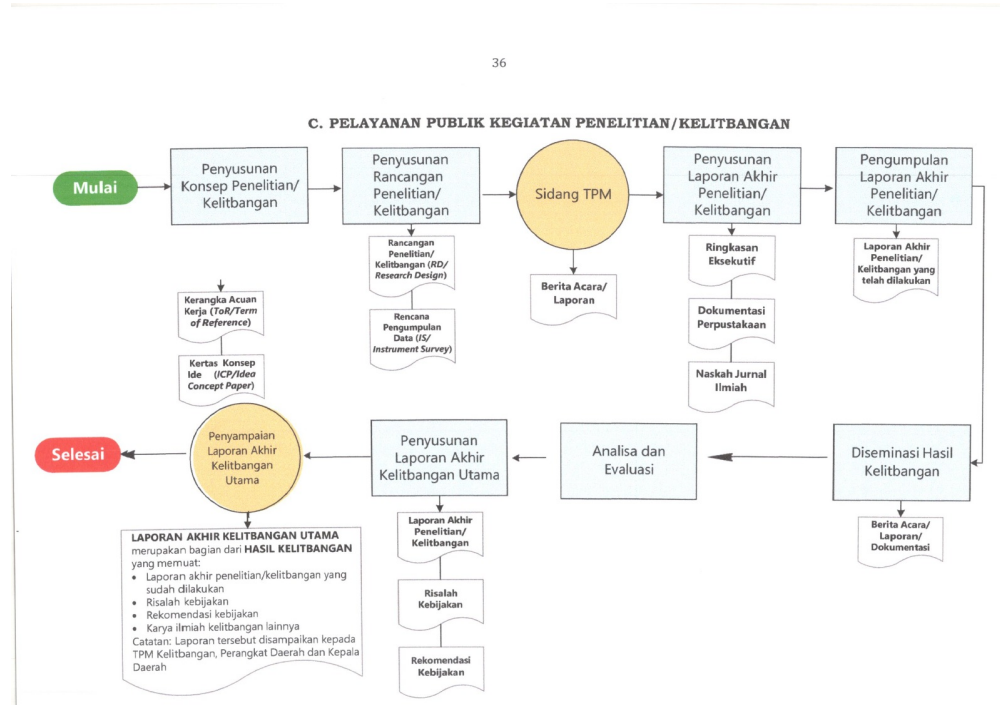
36

C. PELAYANAN PUBLIK KEGIATAN PENELITIAN/KELITBANGAN

Mulai

Penyusunan Konsep Penelitian/ Kelitbangan

Penyusunan Rancangan Penelitian/ Kelitbangan

Sidang TPM

Penyusunan Laporan Akhir Penelitian/ Kelitbangan

Pengumpulan Laporan Akhir Penelitian/ Kelitbangan

Kerangka Acuan Kerja (ToR/Term of Reference)

Kertas Konsep Ide (ICP/Idea Concept Paper)

Rancangan Penelitian/ Kelitbangan (RD/ Research Design)

Rencana Pengumpulan Data (IS/ Instrument Survey)

Berita Acara/ Laporan

Ringkasan Eksekutif

Dokumentasi Perpustakaan

Naskah Jurnal Ilmiah

Laporan Akhir Penelitian/ Kelitbangan yang telah dilakukan

Selesai

Penyampaian Laporan Akhir Kelitbangan Utama

Penyusunan Laporan Akhir Kelitbangan Utama

Analisa dan Evaluasi

Diseminasi Hasil Kelitbangan

Berita Acara/ Laporan/ Dokumentasi

LAPORAN AKHIR KELITBANGAN UTAMA merupakan bagian dari HASIL KELITBANGAN yang memuat:
• Laporan akhir penelitian/kelitbangan yang sudah dilakukan
• Risalah kebijakan
• Rekomendasi kebijakan
• Karya ilmiah kelitbangan lainnya
Catatan: Laporan tersebut disampaikan kepada TPM Kelitbangan, Perangkat Daerah dan Kepala Daerah

Laporan Akhir Penelitian/ Kelitbangan

Risalah Kebijakan

Rekomendasi Kebijakan